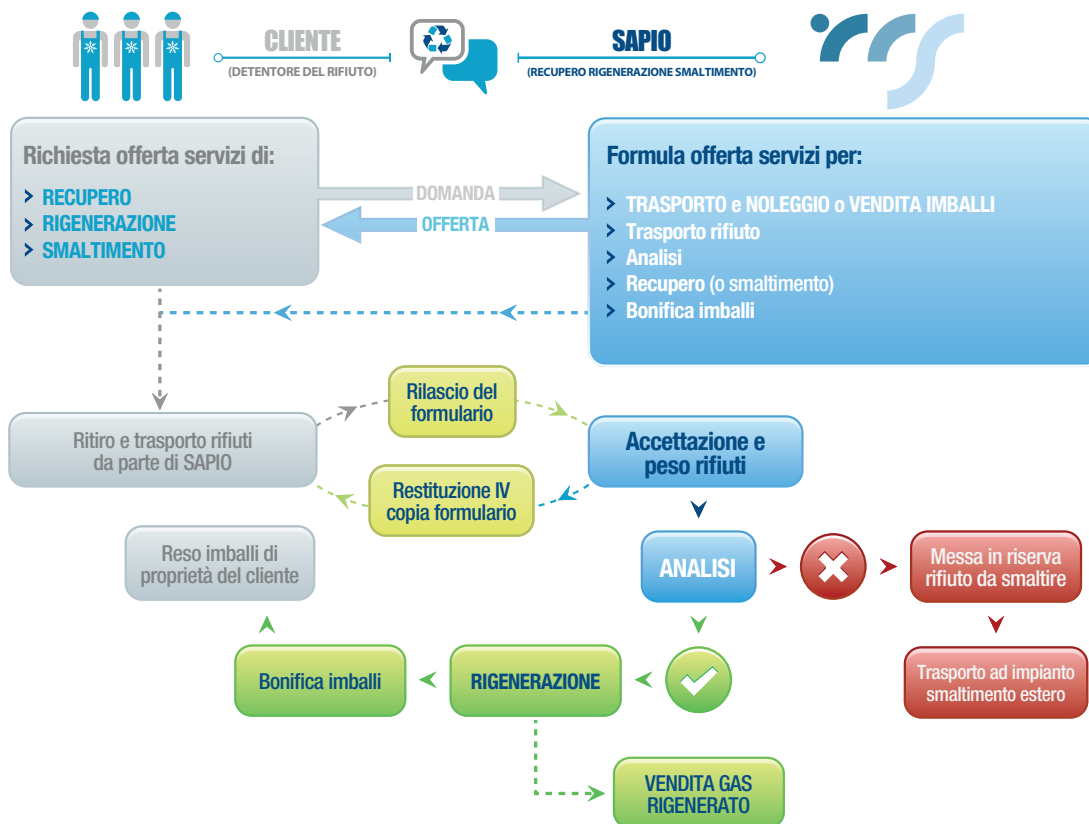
CLIENTE
(DETENTORE DEL RIFIUTO)

SAPIO
(RECUPERO RIGENERAZIONE SMALTIMENTO)

Richiesta offerta servizi di:
› RECUPERO
› RIGENERAZIONE
› SMALTIMENTO

DOMANDA
OFFERTA

Formula offerta servizi per:
› TRASPORTO e NOLEGGIO o VENDITA IMBALLI
› Trasporto rifiuto
› Analisi
› Recupero (o smaltimento)
› Bonifica imballi

Rilascio del formulario

Ritiro e trasporto rifiuti da parte di SAPIO

Accettazione e peso rifiuti

Restituzione IV copia formulario

Reso imballi di proprietà del cliente

ANALISI

Messa in riserva rifiuto da smaltire

Trasporto ad impianto smaltimento estero

Bonifica imballi

RIGENERAZIONE

VENDITA GAS RIGENERATO